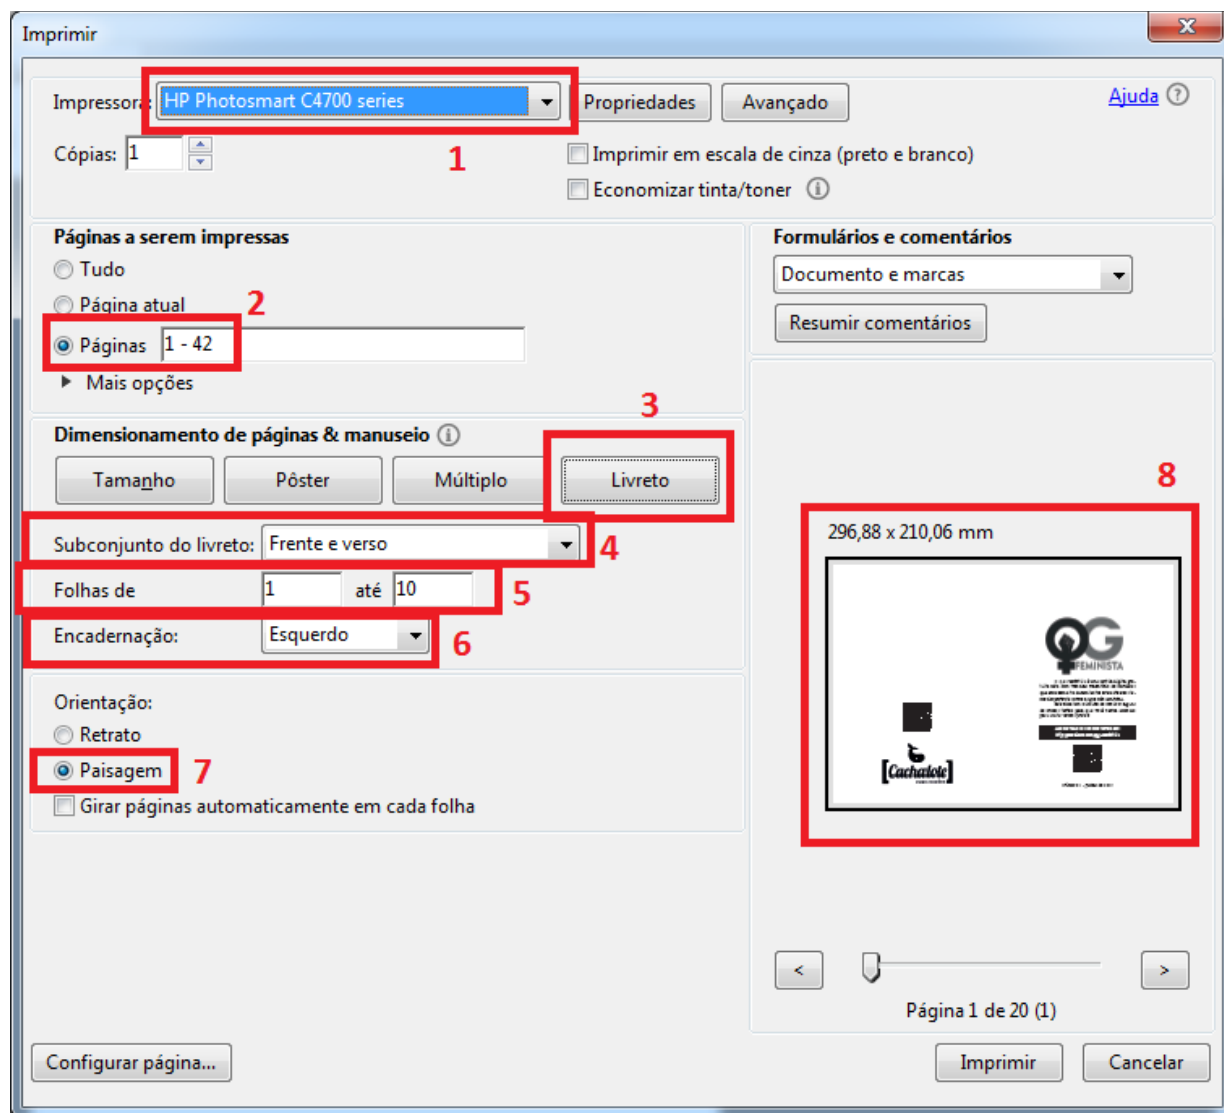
Imprimir

Impressora: HP Photosmart C4700 series
Propriedades
Avançado
Ajuda
Cópias: 1
1
Imprimir em escala de cinza (preto e branco)
Economizar tinta/toner

Páginas a serem impressas
Tudo
Página atual
2
Páginas 1 - 42
Mais opções

Formulários e comentários
Documento e marcas
Resumir comentários

3
Dimensionamento de páginas & manuseio
Tamanho
Pôster
Múltiplo
Livreto
Subconjunto do livreto: Frente e verso
4
Folhas de 1 até 10
5
Encadernação: Esquerdo
6

Orientação:
Retrato
Paisagem
7
Girar páginas automaticamente em cada folha

8
296,88 x 210,06 mm
QG FEMINISTA
[Cachalote]

<
>
Página 1 de 20 (1)

Configurar página...
Imprimir
Cancelar